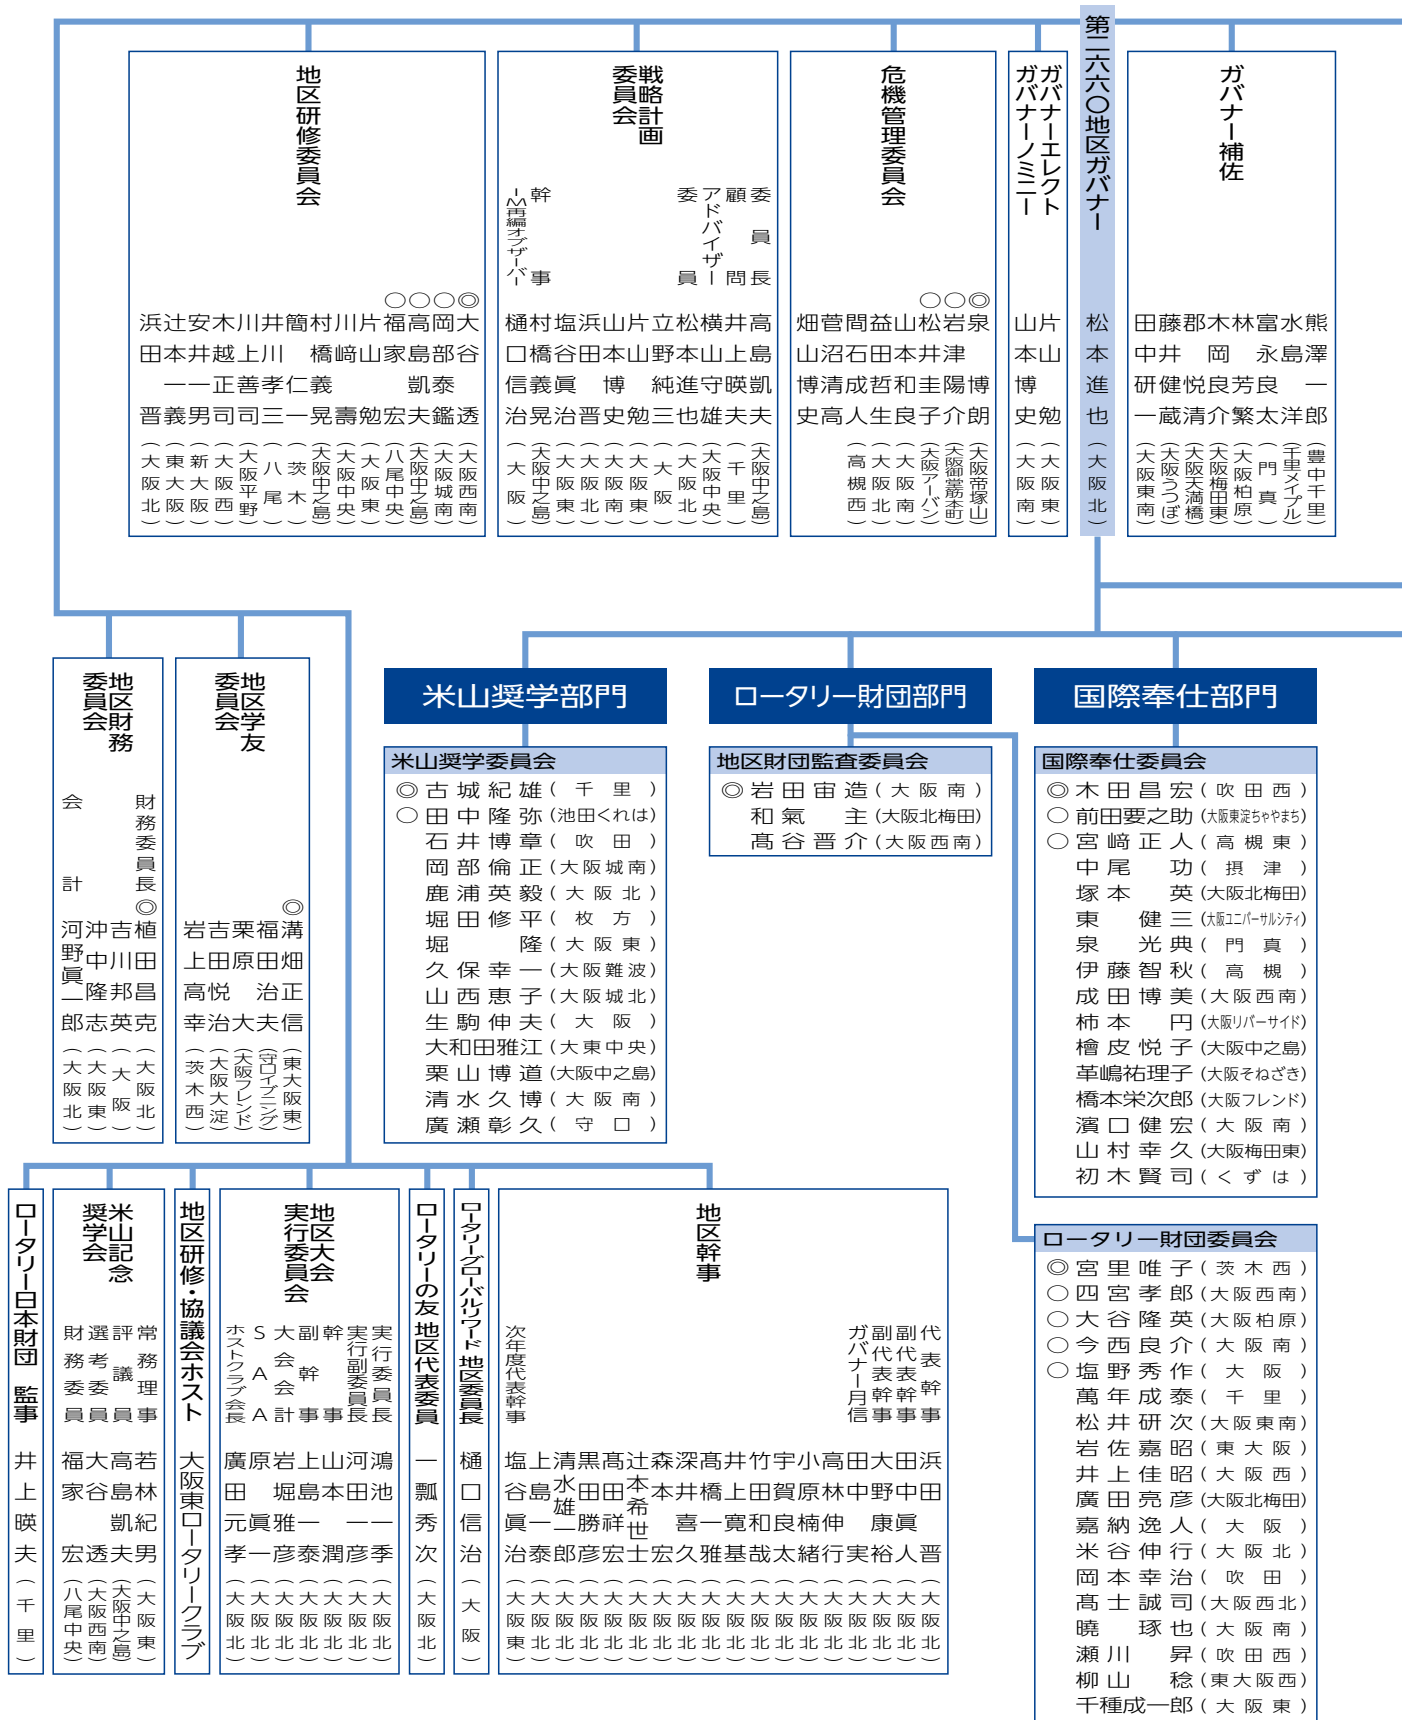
第二六六〇地区ガバナー
松本進也（大阪北）

ガバナー補佐
熊澤　一郎（豊中千里）
水野　洋（千里メイプル）
富永　太（門真）
林　繁（大阪柏原）
木良　介（大阪梅田東）
郡芳　清（大阪天満橋）
藤井悦蔵（大阪うつぼ）
田中健一（大阪東南）

ガバナーエレクト
ガバナーノミニー
片山勉（大阪東）
山本博史（大阪南）

危機管理委員会
◎泉津博介（大阪帝塚山）
◯岩陽子（大阪御堂筋本町）
◯松圭良（大阪アーバン）
山井和生（大阪南）
益本哲人（大阪北）
間石成高（高槻西）
菅沼清史
畑山博史

戦略計画委員会
委員長　高島凱夫（大阪中之島）
顧問　井上瑛雄（千里）
アドバイザー　横山守也（大阪中央）
委員　松本進三（大阪北）
立野純勉（大阪）
山本史（大阪東）
浜田博晋（大阪南）
塩谷眞治（大阪北）
村橋義晃（大阪東）
樋口信治（大阪中之島）
幹事　（大阪）
IM再編オブザーバー

地区研修委員会
◎大谷鑑透（大阪西南）
◎岡部泰夫（大阪城南）
◎高凱宏（大阪中之島）
◎福島勉（八尾中央）
片家壽（大阪東）
川山晃（大阪中央）
村﨑一（大阪中之島）
簡橋三（茨木）
井義司（八尾）
川仁司（大阪平野）
上孝男（大阪西）
越善義（新大阪）
井正晋（東大阪）
安一晋（大阪北）
本一義
辻田
浜田

地区財務委員会
財務委員長
◎植田昌克（大阪北）
吉川邦英（大阪）
沖中隆志（大阪東）
河野眞一郎（大阪北）
会計

地区学友委員会
◎溝畑正信（東大阪東）
福田治夫（守口イブニング）
栗原　大（大阪フレンド）
吉田悦治（大阪大淀）
岩上高幸（茨木西）

米山奨学部門
米山奨学委員会
◎古城紀雄（千里）
◯田中隆弥（池田くれは）
石井博章（吹田）
岡部倫正（大阪城南）
鹿浦英毅（大阪北）
堀田修平（枚方）
堀　隆（大阪東）
久保幸一（大阪難波）
山西恵子（大阪城北）
生駒伸夫（大阪）
大和田雅江（大東中央）
栗山博道（大阪中之島）
清水久博（大阪南）
廣瀬彰久（守口）

ロータリー財団部門
地区財団監査委員会
◎岩田宙造（大阪南）
和氣　主（大阪北梅田）
髙谷晋介（大阪西南）

国際奉仕部門
国際奉仕委員会
◎木田昌宏（吹田西）
◯前田要之助（大阪東淀ちゃやまち）
◯宮﨑正人（高槻東）
中尾　功（摂津）
塚本　英（大阪北梅田）
東　健三（大阪ユニバーサルシティ）
泉　光典（門真）
伊藤智秋（高槻）
成田博美（大阪西南）
柿本　円（大阪リバーサイド）
檜皮悦子（大阪中之島）
革嶋祐理子（大阪そねざき）
橋本栄次郎（大阪フレンド）
濱口健宏（大阪南）
山村幸久（大阪梅田東）
初木賢司（くずは）

ロータリー財団委員会
◎宮里唯子（茨木西）
◯四宮孝郎（大阪西南）
◯大谷隆英（大阪柏原）
◯今西良介（大阪南）
◯塩野秀作（大阪）
萬年成泰（千里）
松井研次（大阪東南）
岩佐嘉昭（東大阪）
井上佳昭（大阪西）
廣田亮彦（大阪北梅田）
嘉納逸人（大阪）
米谷伸行（大阪北）
岡本幸治（吹田）
髙士誠司（大阪西北）
曉　琢也（大阪南）
瀬川　昇（吹田西）
柳山　稔（東大阪西）
千種成一郎（大阪東）

ロータリー日本財団　監事
井上瑛夫（千里）

米山記念奨学会
常務理事　若林紀男（大阪東）
評議員　高島凱夫（大阪中之島）
選考委員　大谷透（大阪西南）
財務委員　福家宏（八尾中央）

地区研修・協議会ホスト
大阪東ロータリークラブ

地区大会実行委員会
実行委員長　鴻池季晋（大阪北）
実行副委員長　河田潤一（大阪北）
幹事　山本泰雅（大阪北）
副幹事　上島彦一（大阪北）
大会会計　岩堀一眞（大阪北）
SAA　原　元一（大阪北）
ホストクラブ会長　廣田孝（大阪北）

ロータリーの友地区代表委員
一瓢秀次（大阪北）

ロータリーグローバルリワード地区委員長
樋口信治（大阪）

地区幹事
代表幹事　浜田眞晋（大阪北）
副代表幹事　田池康人（大阪北）
副代表幹事　大田裕（大阪北）
ガバナー月信事務　高本実（大阪北）
中野行（大阪北）
小林楠緒（大阪北）
宇原良太（大阪北）
竹賀和哉（大阪北）
井田寛基（大阪北）
高上一雅（大阪北）
深橋喜久（大阪北）
森井宏（大阪北）
辻本希世士（大阪北）
髙田祥宏（大阪北）
黒田勝彦（大阪北）
清水雄一郎（大阪北）
上島一泰（大阪北）
塩谷眞治（大阪東）
次年度代表幹事